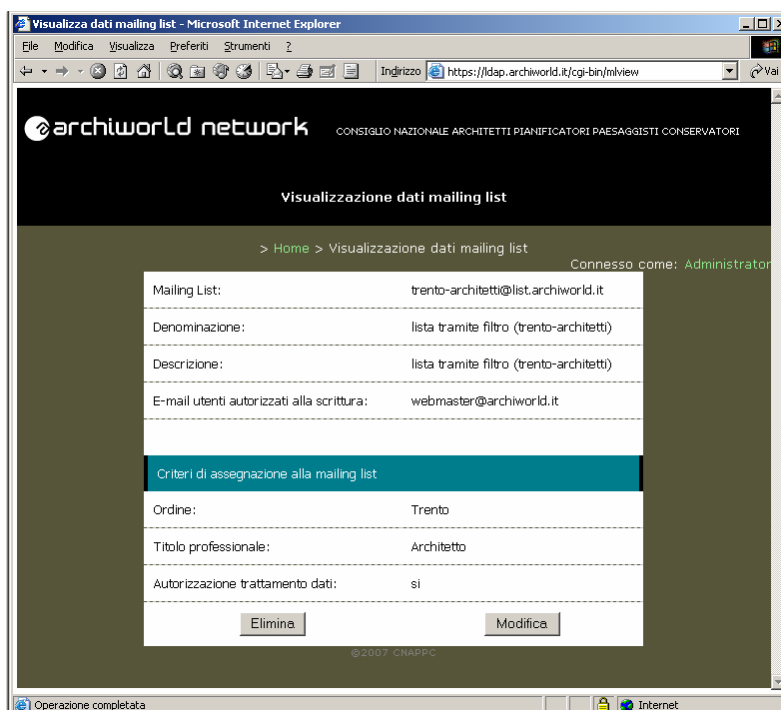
Visualizza dati mailing list - Microsoft Internet Explorer

File Modifica Visualizza Preferiti Strumenti ?

Indirizzo https://ldap.archiworld.it/cgi-bin/mlview

Vai

archiworld network CONSIGLIO NAZIONALE ARCHITETTI PIANIFICATORI PAESAGGISTI CONSERVATORI

Visualizzazione dati mailing list

> Home > Visualizzazione dati mailing list

Connesso come: Administrator

| | |
|---|---|
| Mailing List: | trento-architetti@list.archiworld.it |
| Denominazione: | lista tramite filtro (trento-architetti) |
| Descrizione: | lista tramite filtro (trento-architetti) |
| E-mail utenti autorizzati alla scrittura: | webmaster@archiworld.it |

Criteri di assegnazione alla mailing list

| | |
|---|---|
| Ordine: | Trento |
| Titolo professionale: | Architetto |
| Autorizzazione trattamento dati: | si |

Elimina Modifica

©2007 CNAPPC

Operazione completata

Internet